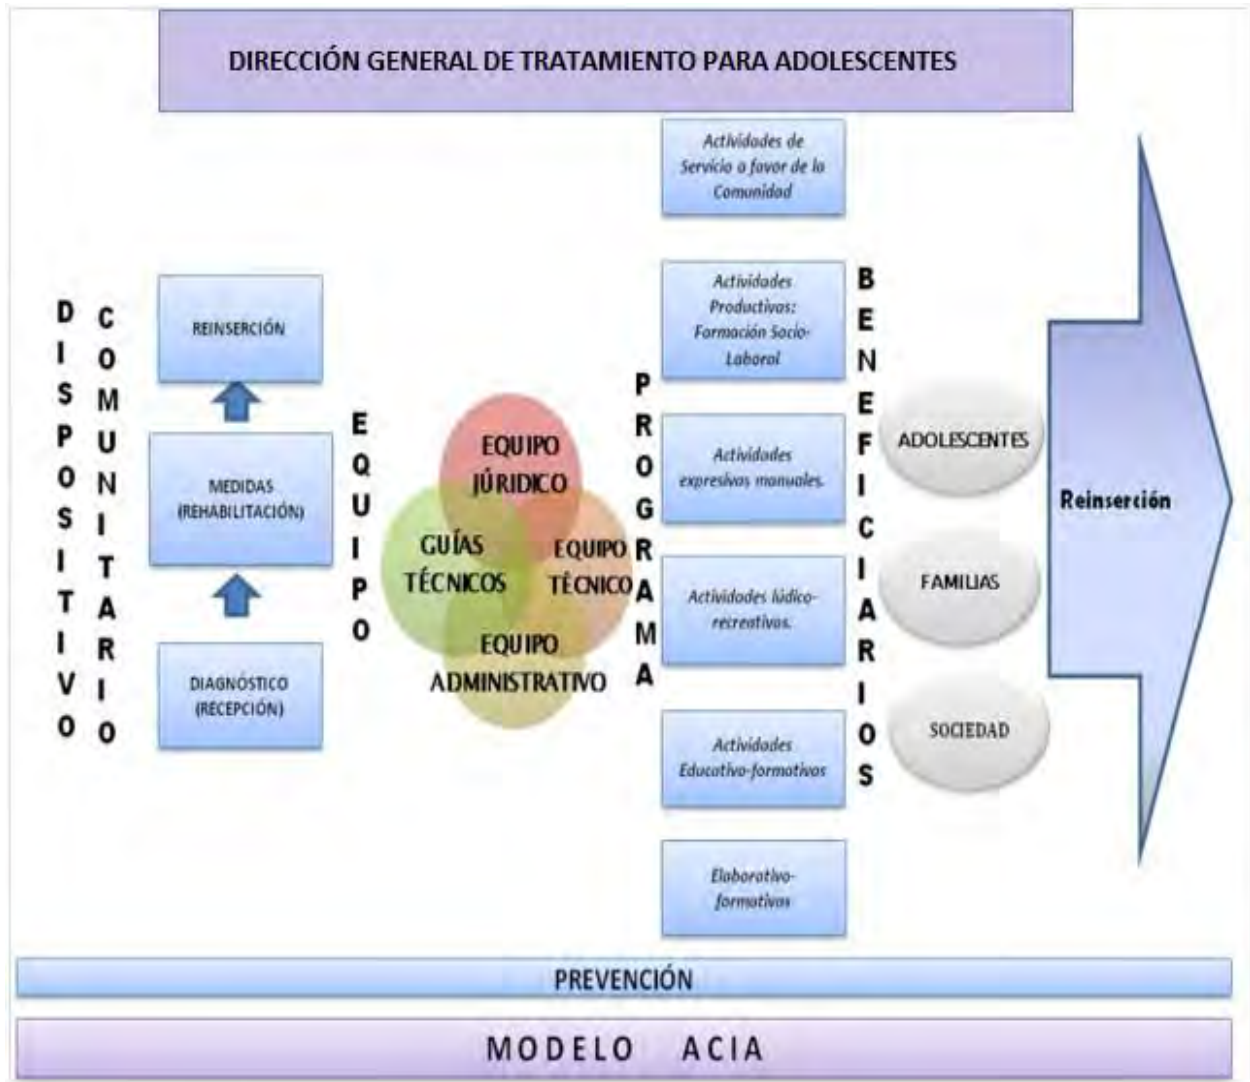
DIRECCIÓN GENERAL DE TRATAMIENTO PARA ADOLESCENTES

DISPOSITIVO

COMUNITARIO

REINSERCIÓN

MEDIDAS (REHABILITACIÓN)

DIAGNOSTICO (RECEPCIÓN)

EQUIPO

EQUIPO JÚRIDICO

GUÍAS TÉCNICOS

EQUIPO TÉCNICO

EQUIPO ADMINISTRATIVO

PROGRAMA

Actividades de Servicio a favor de la Comunidad

Actividades Productivas: Formación Socio-Laboral

Actividades expresivas manuales.

Actividades lúdico-recreativas.

Actividades Educativo-formativas

Elaborativo-formativos

BENEFICIARIOS

ADOLESCENTES

FAMILIAS

SOCIEDAD

Reinserción

PREVENCIÓN

MODELO ACIA